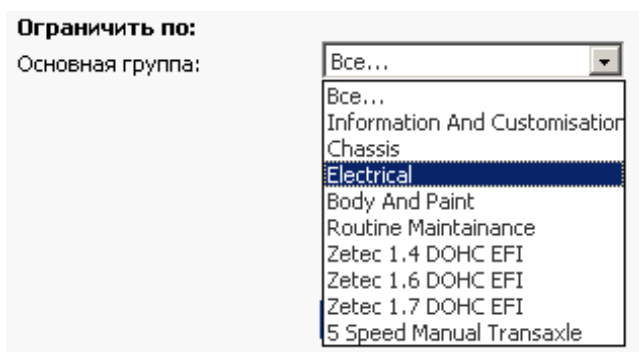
Ограничить по:

Основная группа: Все...

Все...
Information And Customisation
Chassis
Electrical
Body And Paint
Routine Maintainance
Zetec 1.4 DOHC EFI
Zetec 1.6 DOHC EFI
Zetec 1.7 DOHC EFI
5 Speed Manual Transaxle